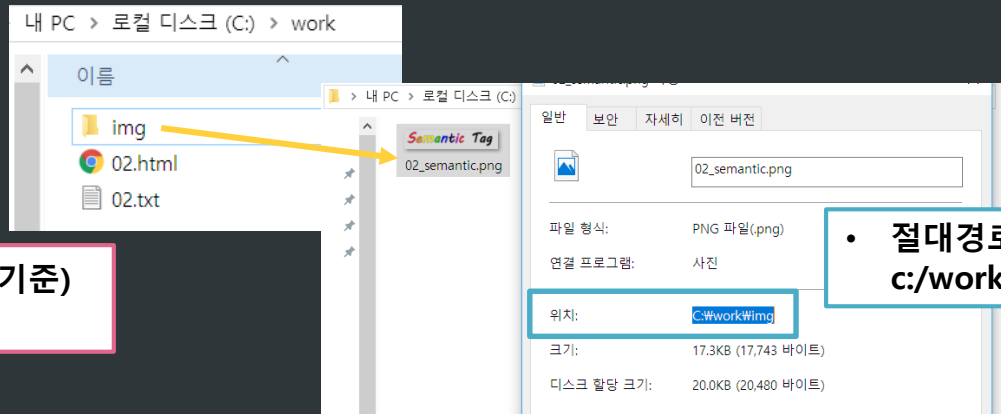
내 PC > 로컬 디스크 (C:) > work

이름

img

02.html

02.txt

기준)

내 PC > 로컬 디스크 (C:)

Semantic Tag

02_semantic.png

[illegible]

일반 보안 자세히 이전 버전

02_semantic.png

파일 형식: PNG 파일(.png)

연결 프로그램: 사진

위치: C:₩work₩img

크기: 17.3KB (17,743 바이트)

디스크 할당 크기: 20.0KB (20,480 바이트)

• 절대경로
c:/work